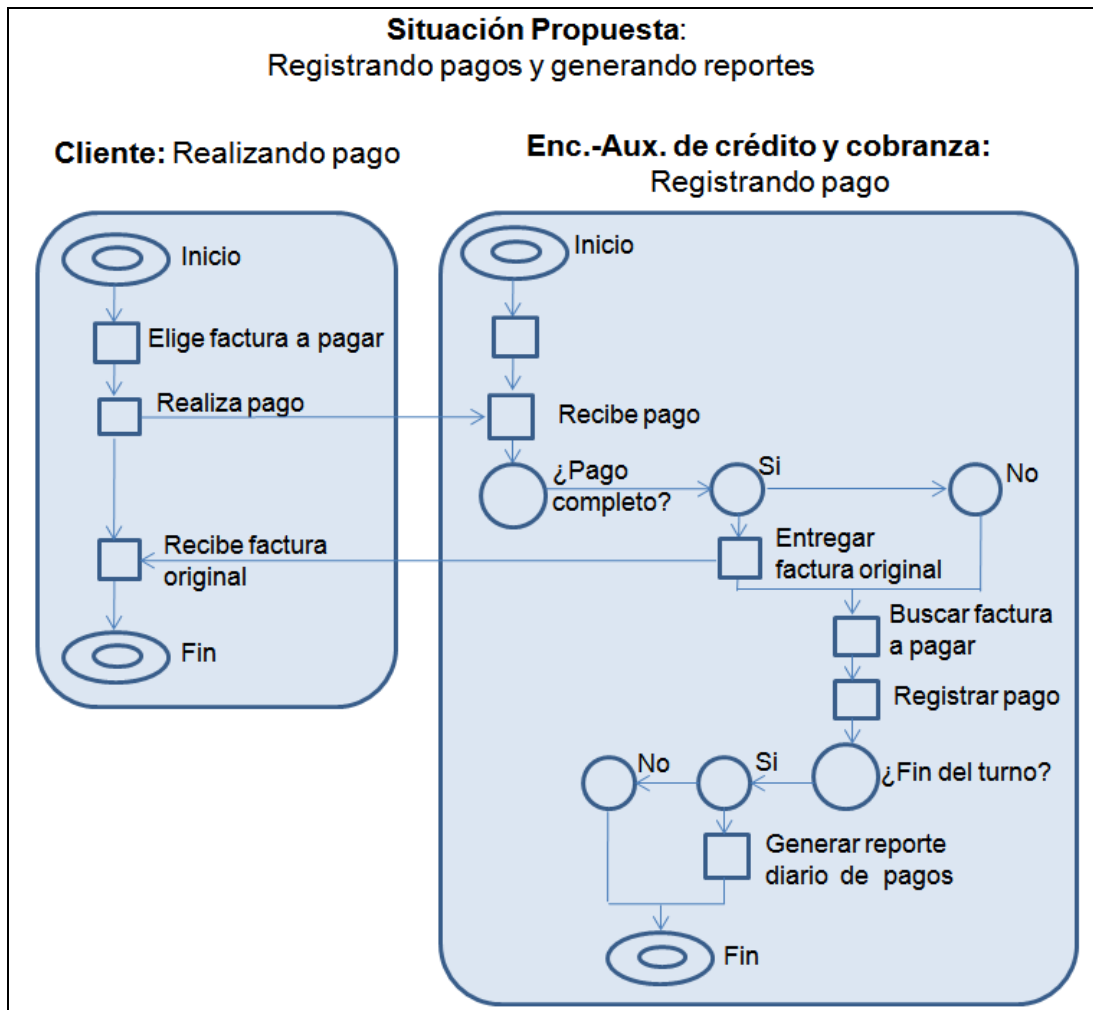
**Situación Propuesta**:
Registrando pagos y generando reportes

**Cliente:** Realizando pago

Inicio

Elige factura a pagar

Realiza pago

Recibe factura original

Fin

**Enc.-Aux. de crédito y cobranza:**
Registrando pago

Inicio

Recibe pago

¿Pago completo?

Si

No

Entregar factura original

Buscar factura a pagar

Registrar pago

¿Fin del turno?

Si

No

Generar reporte diario de pagos

Fin